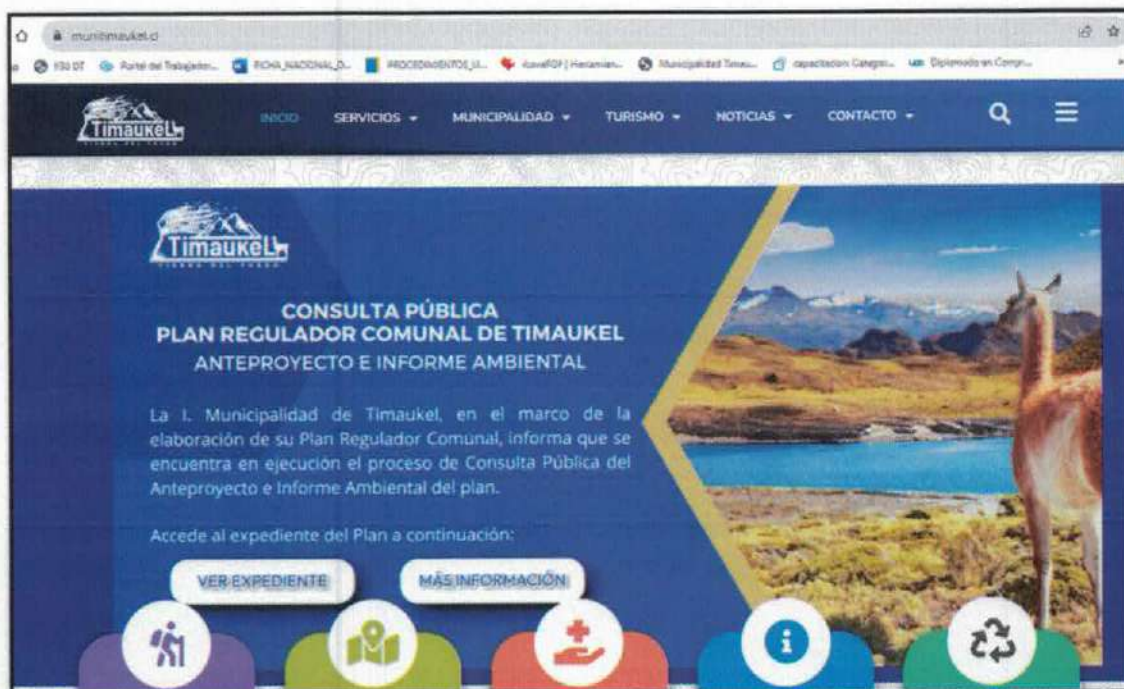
munitimaukel.cl

930 DT Portal del Trabajador... FICHA_NACIONAL_D... PROCEDIMIENTOS_U... Acredita | Herramien... Municipalidad Timau... capacitacion Catego... Diplomado en Compr...

Timaukel

INICIO SERVICIOS MUNICIPALIDAD TURISMO NOTICIAS CONTACTO

Timaukel

CONSULTA PÚBLICA
PLAN REGULADOR COMUNAL DE TIMAUKEL
ANTEPROYECTO E INFORME AMBIENTAL

La I. Municipalidad de Timaukel, en el marco de la elaboración de su Plan Regulador Comunal, informa que se encuentra en ejecución el proceso de Consulta Pública del Anteproyecto e Informe Ambiental del plan.

Accede al expediente del Plan a continuación:

VER EXPEDIENTE

MÁS INFORMACIÓN